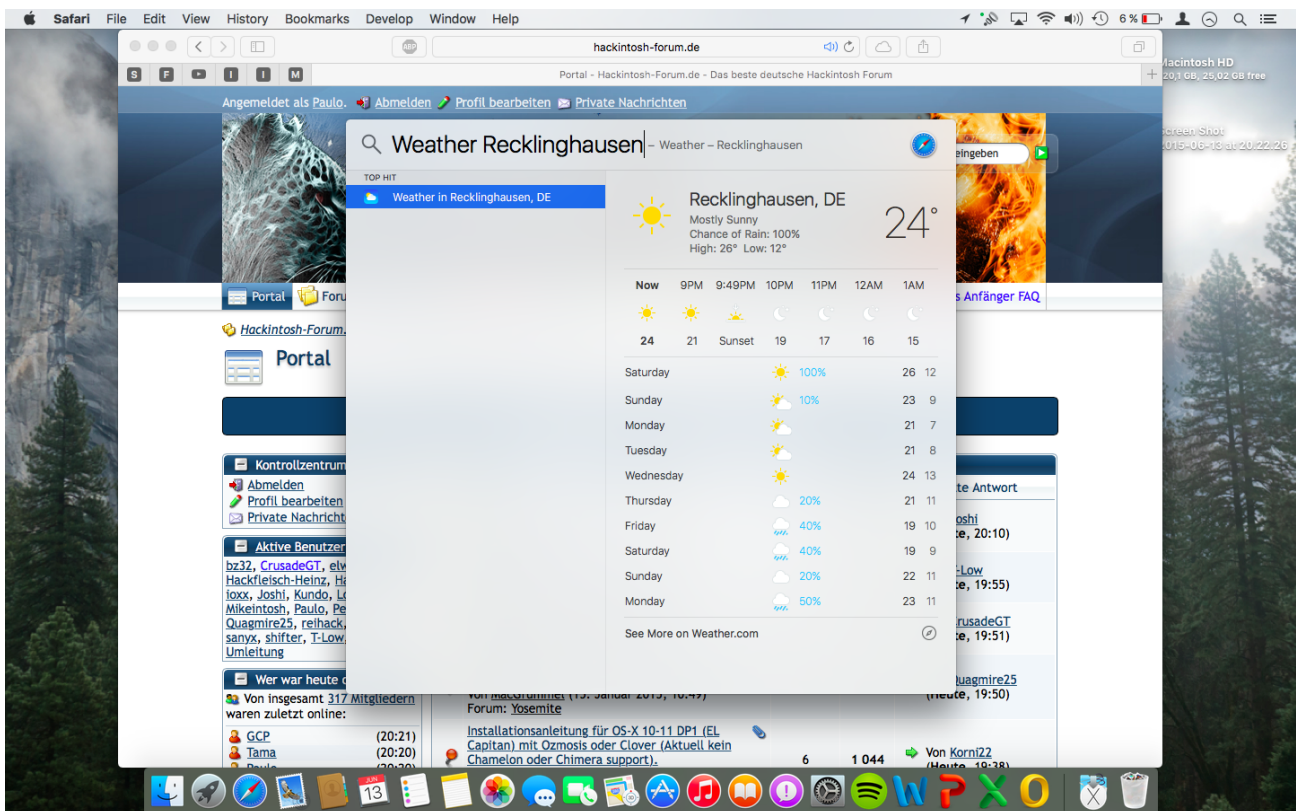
Safari File Edit View History Bookmarks Develop Window Help

6 %

hackintosh-forum.de

Portal - Hackintosh-Forum.de - Das beste deutsche Hackintosh Forum

Macintosh HD
20,1 GB, 25,02 GB free

Screen Shot
2015-06-13 at 20.22.26

Angemeldet als Paulo. Abmelden Profil bearbeiten Private Nachrichten

eingeben

Portal Foru

s Anfänger FAQ

Hackintosh-Forum.

Portal

Kontrollzentrum
Abmelden
Profil bearbeiten
Private Nachricht

Aktive Benutzer
bz32, CrusadeGT, elw
Hackfleisch-Heinz, Ha
ioxx, Joshi, Kundo, Lo
Mikeintosh, Paulo, Pe
Quagmire25, reihack,
sanyx, shifter, T-Low,
Umleitung

Wer war heute o
Von insgesamt 317 Mitgliedern waren zuletzt online:

| GCP | (20:21) |
|---|---|
| Tama | (20:20) |

te Antwort
oshi
(Heute, 20:10)
-Low
(Heute, 19:55)
rusadeGT
(Heute, 19:51)
Quagmire25
(Heute, 19:50)

Von MacGrummel (13. Januar 2015, 10:49)
Forum: Yosemite

Installationsanleitung für OS-X 10-11 DP1 (El Capitan) mit Ozmosis oder Clover (Aktuell kein Chameleon oder Chimera support).
6 1 044
Von Korni22
(Heute, 19:38)

Weather Recklinghausen – Weather – Recklinghausen

TOP HIT
Weather in Recklinghausen, DE

Recklinghausen, DE
Mostly Sunny
Chance of Rain: 100%
High: 26° Low: 12°
24°

| Now | 9PM | 9:49PM | 10PM | 11PM | 12AM | 1AM |
|---|---|---|---|---|---|---|
| 24 | 21 | Sunset | 19 | 17 | 16 | 15 |

| Saturday | 100% | 26 | 12 |
|---|---|---|---|
| Sunday | 10% | 23 | 9 |
| Monday | | 21 | 7 |
| Tuesday | | 21 | 8 |
| Wednesday | | 24 | 13 |
| Thursday | 20% | 21 | 11 |
| Friday | 40% | 19 | 10 |
| Saturday | 40% | 19 | 9 |
| Sunday | 20% | 22 | 11 |
| Monday | 50% | 23 | 11 |

See More on Weather.com

JUN 13